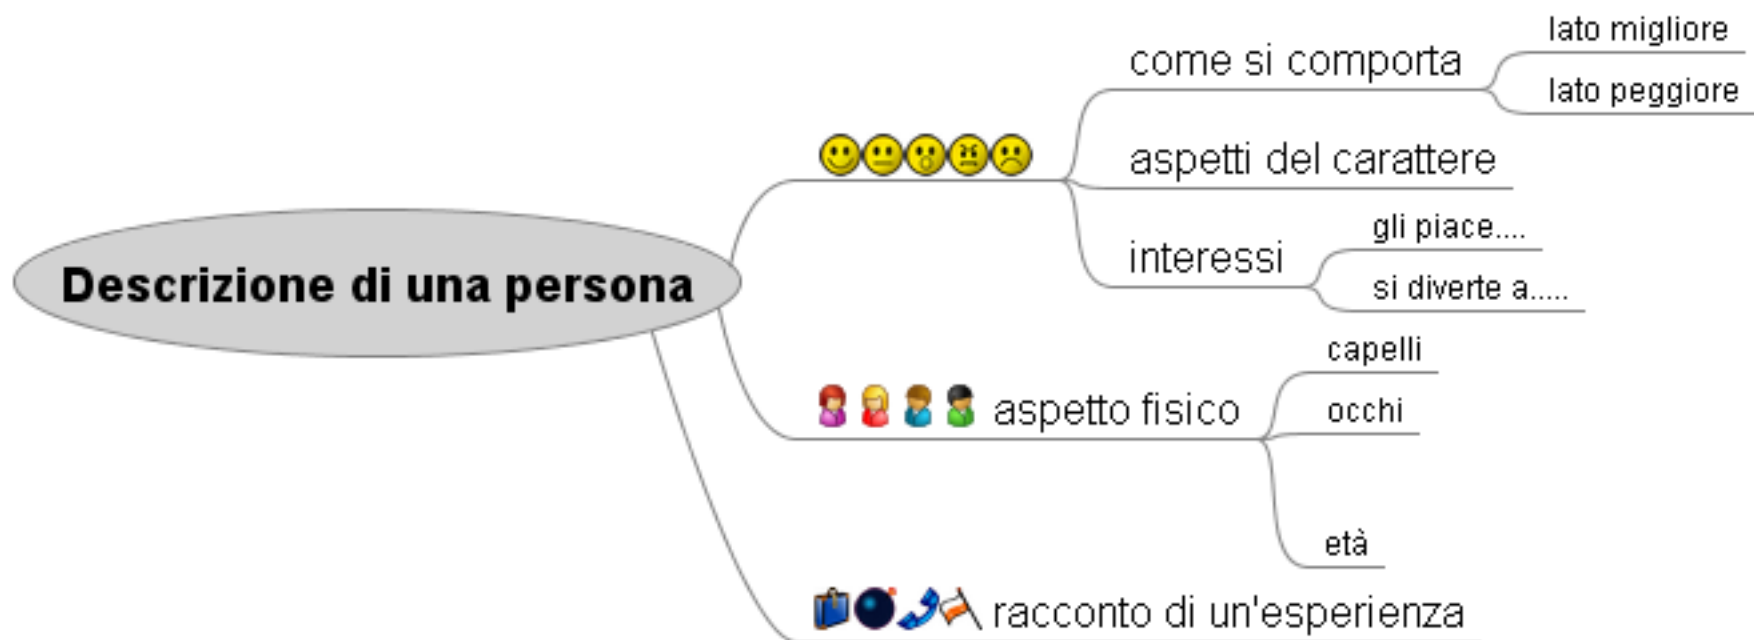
Descrizione di una persona

come si comporta

lato migliore

lato peggiore

aspetti del carattere

interessi

gli piace....

si diverte a.....

aspetto fisico

capelli

occhi

età

racconto di un'esperienza